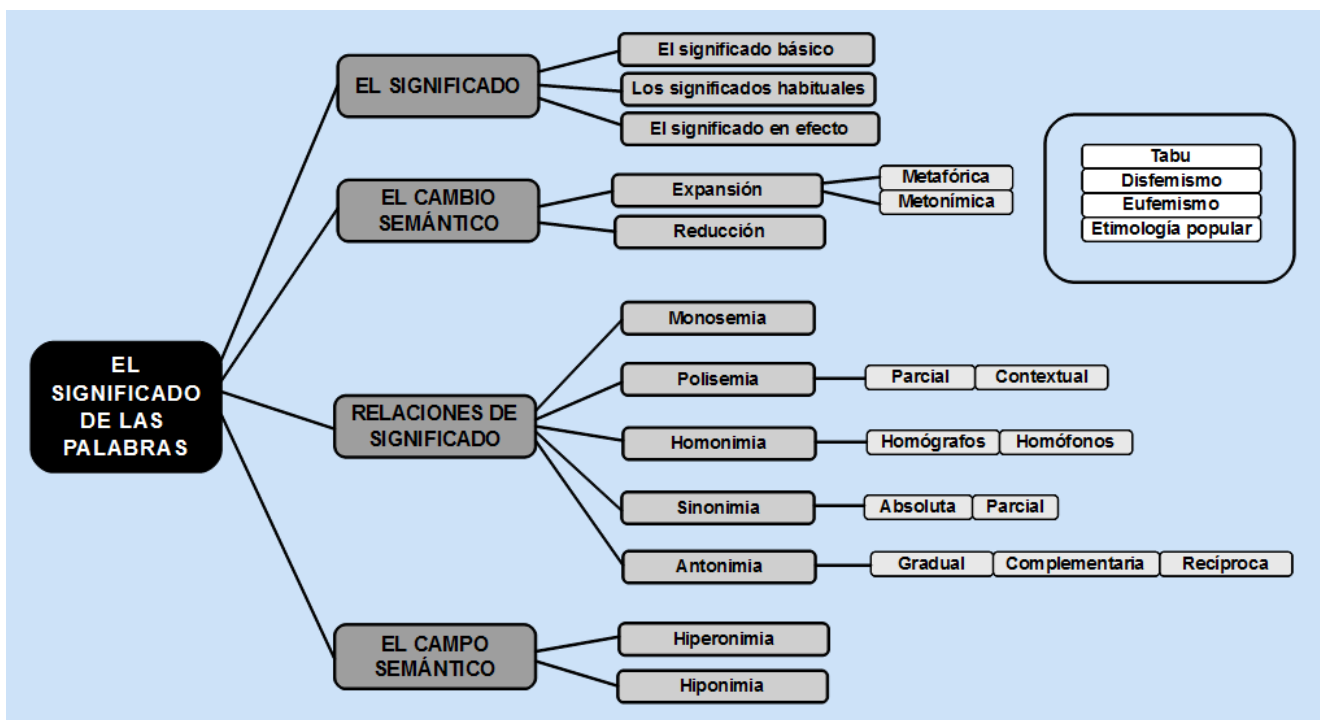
EL SIGNIFICADO DE LAS PALABRAS

EL SIGNIFICADO

El significado básico

Los significados habituales

El significado en efecto

EL CAMBIO SEMÁNTICO

Expansión

Metafórica

Metonímica

Reducción

Tabu

Disfemismo

Eufemismo

Etimología popular

RELACIONES DE SIGNIFICADO

Monosemia

Polisemia

Parcial

Contextual

Homonimia

Homógrafos

Homófonos

Sinonimia

Absoluta

Parcial

Antonimia

Gradual

Complementaria

Recíproca

EL CAMPO SEMÁNTICO

Hiperonimia

Hiponimia